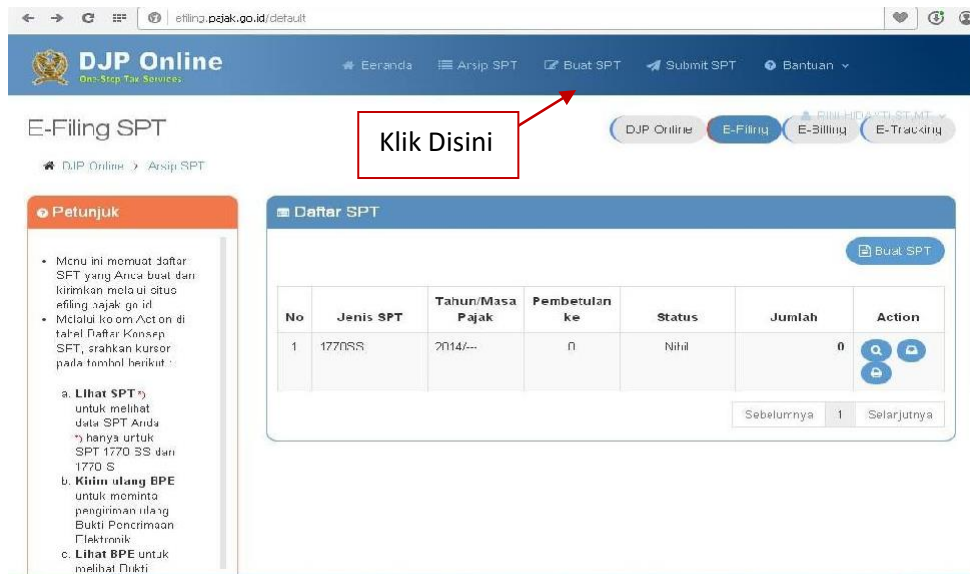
efiling.pajak.go.id/default

DJP Online
One Stop Tax Services

Beranda Arsip SPT Buat SPT Submit SPT Bantuan

E-Filing SPT

DJP Online > Arsip SPT

Klik Disini

RINI HIDAYATI,ST,MT

DJP Online E-Filing E-Billing E-Tracking

Petunjuk

• Menu ini memuat daftar SPT yang Anda buat dan kirimkan melalui situs efiling.pajak.go.id
• Melalui kolom Action di tabel Daftar Konsep SPT, arahkan kursor pada tombol berikut :

a. Lihat SPT *) untuk melihat data SPT Anda *) hanya untuk SPT 1770 SS dan 1770 S
b. Kirim ulang BPE untuk meminta pengiriman ulang Bukti Penerimaan Elektronik
c. Lihat BPE untuk melihat Bukti

Daftar SPT

Buat SPT

| No | Jenis SPT | Tahun/Masa Pajak | Pembetulan ke | Status | Jumlah | Action |
|---|---|---|---|---|---|---|
| 1 | 1770SS | 2014/--- | 0 | Nihil | 0 | |

Sebelumnya 1 Selanjutnya